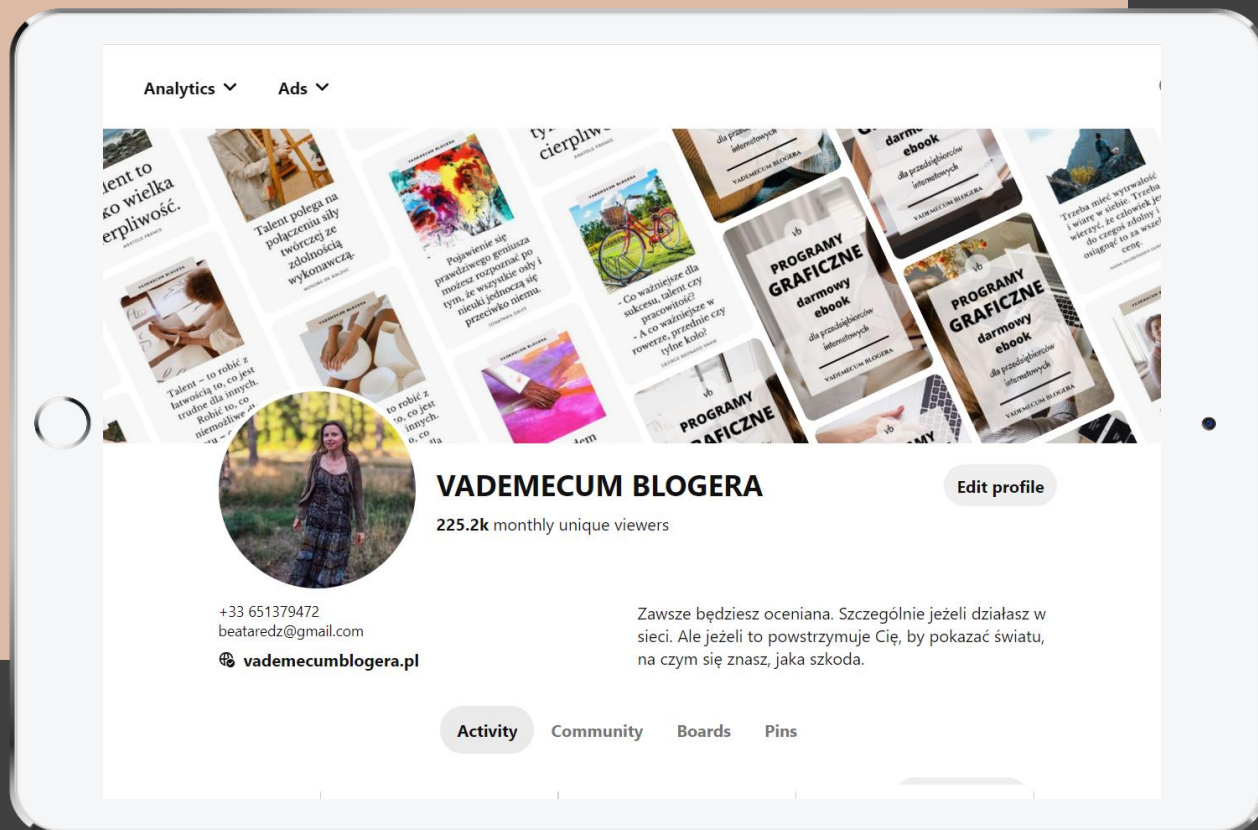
Analytics ⌄ Ads ⌄

...alent to ...ko wielka ...erpliwość.

Talent polega na połączeniu siły twórczej ze zdolnością wykonawczą.

Pojawienie się prawdziwego geniusza możesz rozpoznać po tym, że wszystkie osły i nieuki jednoczą się przeciwko niemu.

...cierpliw...

- Co ważniejsze dla sukcesu, talent czy pracowitość?
- A co ważniejsze w rowerze, przednie czy tylne koło?

...darmowy ebook dla przedsiębiorców internetowych VADEMECUM BLOGERA

PROGRAMY GRAFICZNE darmowy ebook dla przedsiębiorców internetowych VADEMECUM BLOGERA

PROGRAMY GRAFICZNE darmowy ebook dla przedsiębiorców internetowych VADEMECUM BLOGERA

Trzeba mieć wytrwałość i wiarę w siebie. Trzeba wierzyć, że człowiek jest do czegoś zdolny i osiągnąć to za wszelką cenę.

Talent – to robić z łatwością to, co jest trudne dla innych. Robić to, co niemożliwe...

PROGRAMY GRAFICZNE

VADEMECUM BLOGERA
225.2k monthly unique viewers
Edit profile

+33 651379472
beataredz@gmail.com
vademecumblogera.pl

Zawsze będziesz oceniana. Szczególnie jeżeli działasz w sieci. Ale jeżeli to powstrzymuje Cię, by pokazać światu, na czym się znasz, jaka szkoda.

Activity Community Boards Pins